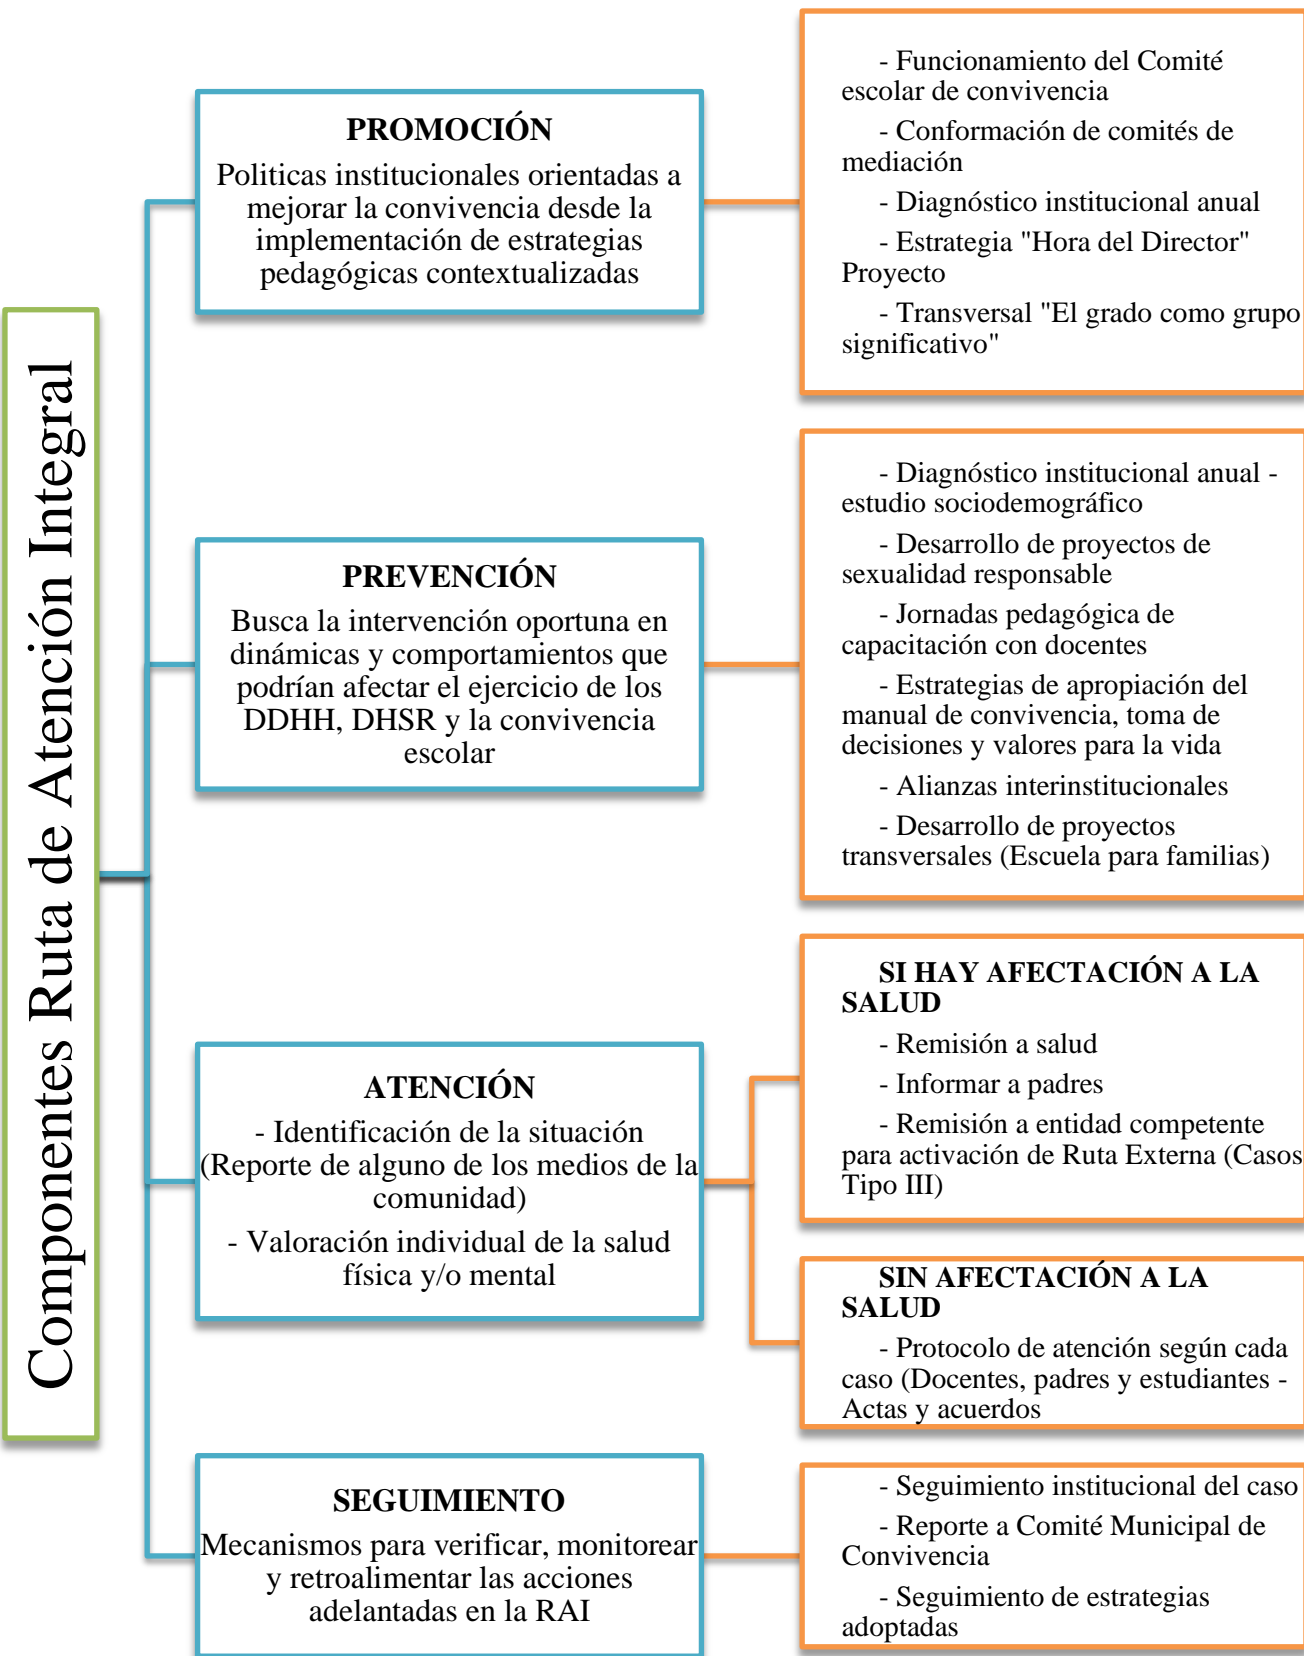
Componentes Ruta de Atención Integral

PROMOCIÓN
Politicas institucionales orientadas a mejorar la convivencia desde la implementación de estrategias pedagógicas contextualizadas

- Funcionamiento del Comité escolar de convivencia
- Conformación de comités de mediación
- Diagnóstico institucional anual
- Estrategia "Hora del Director" Proyecto
- Transversal "El grado como grupo significativo"

PREVENCIÓN
Busca la intervención oportuna en dinámicas y comportamientos que podrían afectar el ejercicio de los DDHH, DHSR y la convivencia escolar

- Diagnóstico institucional anual - estudio sociodemográfico
- Desarrollo de proyectos de sexualidad responsable
- Jornadas pedagógica de capacitación con docentes
- Estrategias de apropiación del manual de convivencia, toma de decisiones y valores para la vida
- Alianzas interinstitucionales
- Desarrollo de proyectos transversales (Escuela para familias)

ATENCIÓN
- Identificación de la situación (Reporte de alguno de los medios de la comunidad)
- Valoración individual de la salud física y/o mental

SI HAY AFECTACIÓN A LA SALUD
- Remisión a salud
- Informar a padres
- Remisión a entidad competente para activación de Ruta Externa (Casos Tipo III)

SIN AFECTACIÓN A LA SALUD
- Protocolo de atención según cada caso (Docentes, padres y estudiantes - Actas y acuerdos

SEGUIMIENTO
Mecanismos para verificar, monitorear y retroalimentar las acciones adelantadas en la RAI

- Seguimiento institucional del caso
- Reporte a Comité Municipal de Convivencia
- Seguimiento de estrategias adoptadas